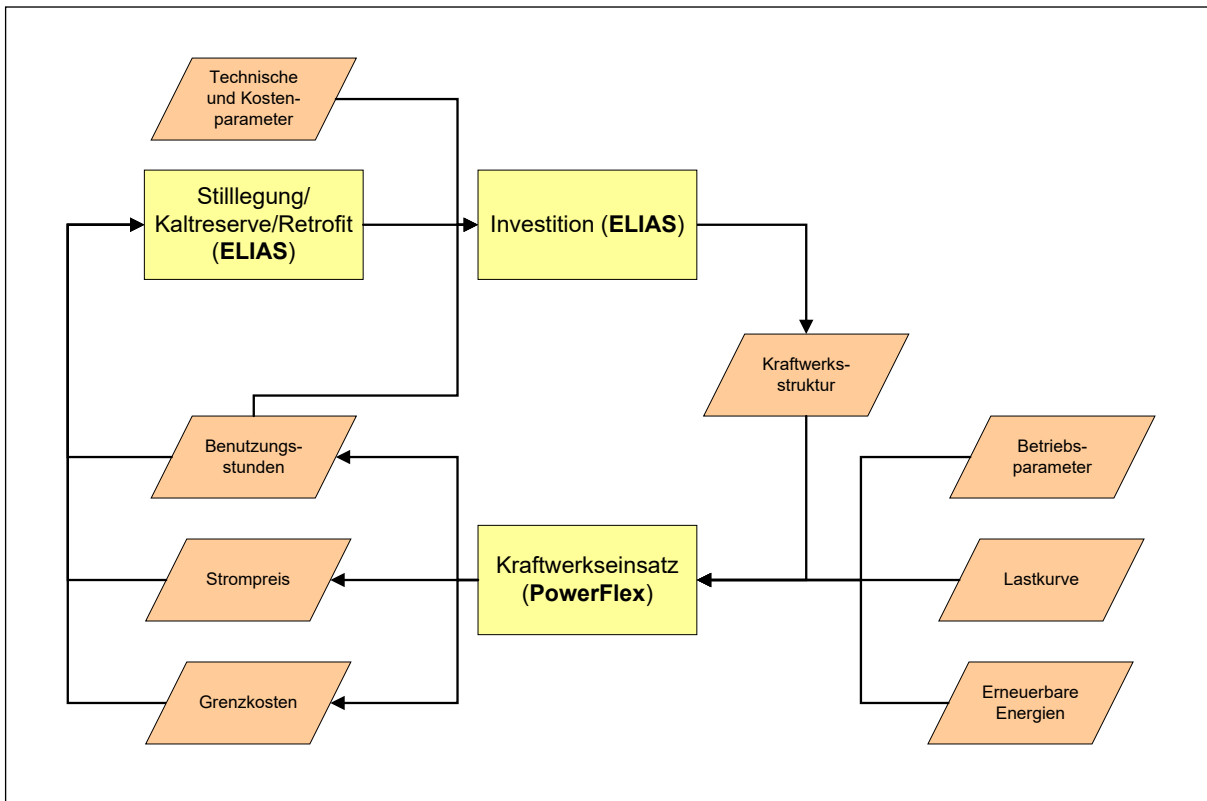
Technische und Kostenparameter

Stilllegung/ Kaltreserve/Retrofit (**ELIAS**)

Investition (**ELIAS**)

Kraftwerksstruktur

Benutzungsstunden

Betriebsparameter

Strompreis

Kraftwerkseinsatz (**PowerFlex**)

Lastkurve

Grenzkosten

Erneuerbare Energien